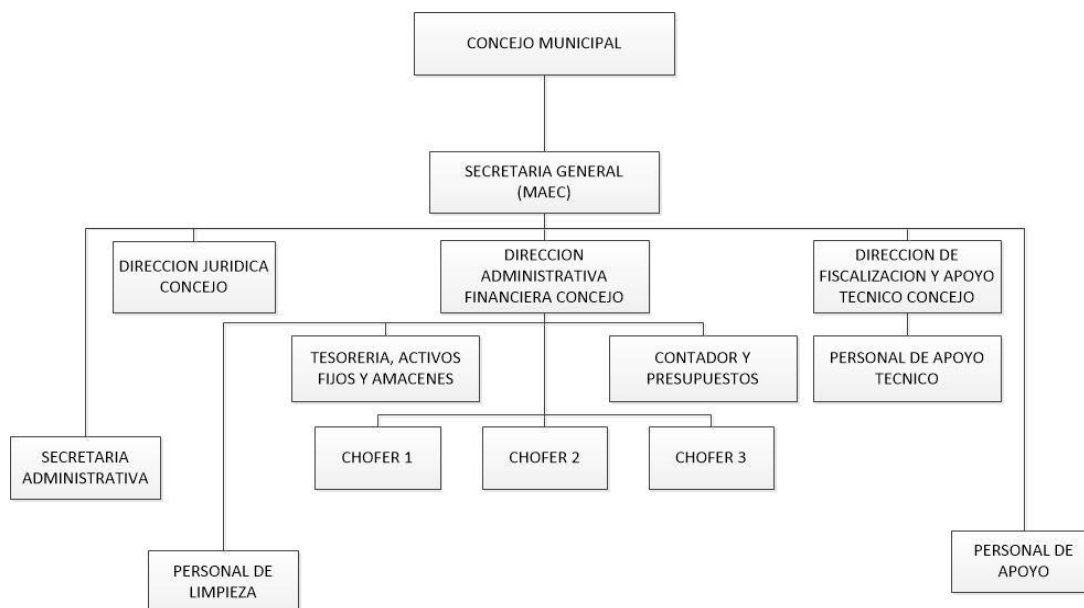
CONCEJO MUNICIPAL

SECRETARIA GENERAL (MAEC)

DIRECCION JURIDICA CONCEJO

DIRECCION ADMINISTRATIVA FINANCIERA CONCEJO

DIRECCION DE FISCALIZACION Y APOYO TECNICO CONCEJO

TESORERIA, ACTIVOS FIJOS Y AMACENES

CONTADOR Y PRESUPUESTOS

PERSONAL DE APOYO TECNICO

SECRETARIA ADMINISTRATIVA

CHOFER 1

CHOFER 2

CHOFER 3

PERSONAL DE LIMPIEZA

PERSONAL DE APOYO